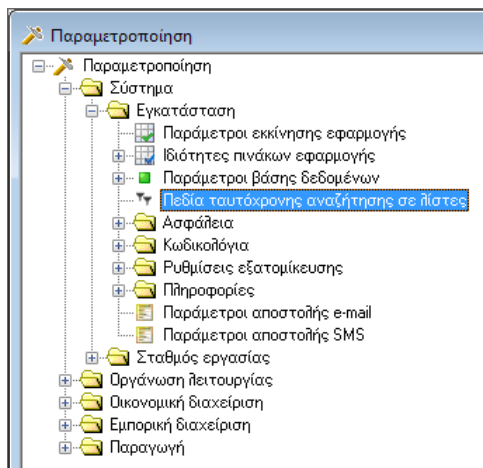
Παραμετροποίηση

Παραμετροποίηση
Σύστημα
Εγκατάσταση
Παράμετροι εκκίνησης εφαρμογής
Ιδιότητες πινάκων εφαρμογής
Παράμετροι βάσης δεδομένων
Πεδία ταυτόχρονης αναζήτησης σε λίστες
Ασφάλεια
Κωδικολόγια
Ρυθμίσεις εξατομίκευσης
Πληροφορίες
Παράμετροι αποστολής e-mail
Παράμετροι αποστολής SMS
Σταθμός εργασίας
Οργάνωση λειτουργίας
Οικονομική διαχείριση
Εμπορική διαχείριση
Παραγωγή